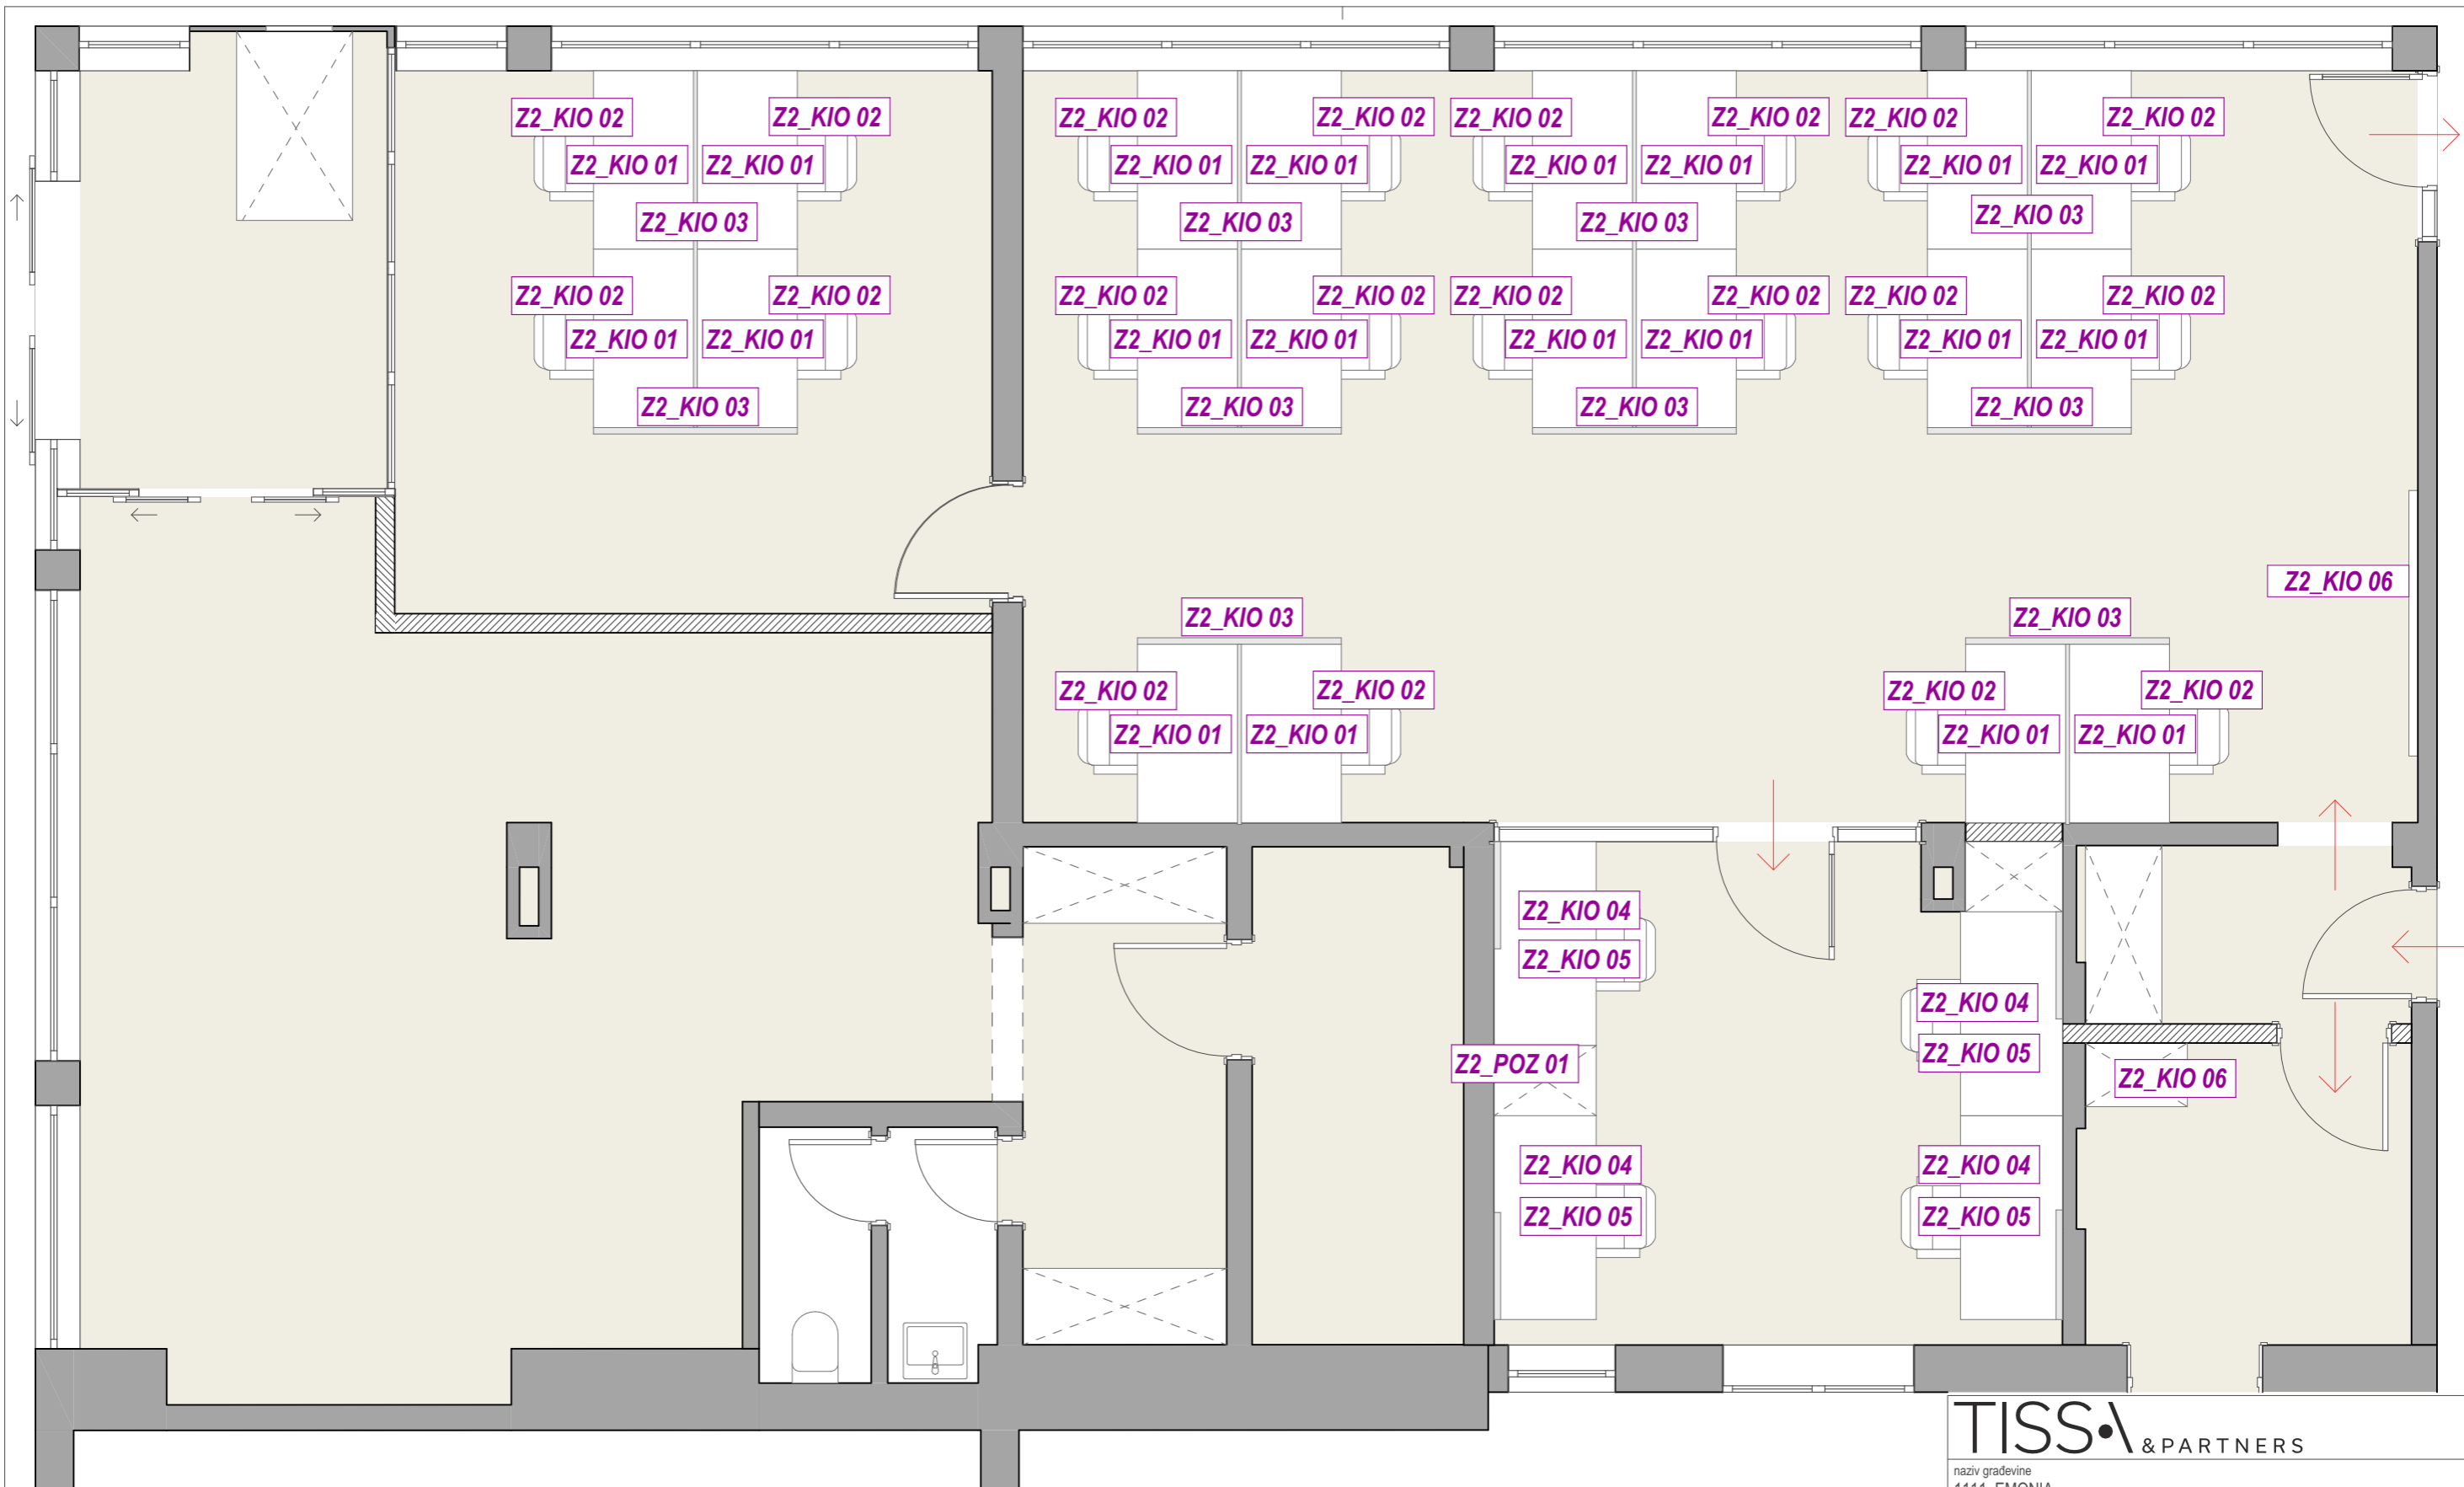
Z2_KIO 02 Z2_KIO 02
Z2_KIO 01 Z2_KIO 01
Z2_KIO 03
Z2_KIO 02 Z2_KIO 02
Z2_KIO 01 Z2_KIO 01
Z2_KIO 03

Z2_KIO 02 Z2_KIO 02
Z2_KIO 01 Z2_KIO 01
Z2_KIO 03
Z2_KIO 02 Z2_KIO 02
Z2_KIO 01 Z2_KIO 01
Z2_KIO 03

Z2_KIO 02 Z2_KIO 02
Z2_KIO 01 Z2_KIO 01
Z2_KIO 03
Z2_KIO 02 Z2_KIO 02
Z2_KIO 01 Z2_KIO 01
Z2_KIO 03

Z2_KIO 02 Z2_KIO 02
Z2_KIO 01 Z2_KIO 01
Z2_KIO 03
Z2_KIO 02 Z2_KIO 02
Z2_KIO 01 Z2_KIO 01
Z2_KIO 03

Z2_KIO 06

Z2_KIO 03
Z2_KIO 02 Z2_KIO 02
Z2_KIO 01 Z2_KIO 01

Z2_KIO 03
Z2_KIO 02 Z2_KIO 02
Z2_KIO 01 Z2_KIO 01

Z2_KIO 04
Z2_KIO 05
Z2_POZ 01
Z2_KIO 04
Z2_KIO 05

Z2_KIO 04
Z2_KIO 05
Z2_KIO 06
Z2_KIO 04
Z2_KIO 05

TISSA &PARTNERS
naziv građevine
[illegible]